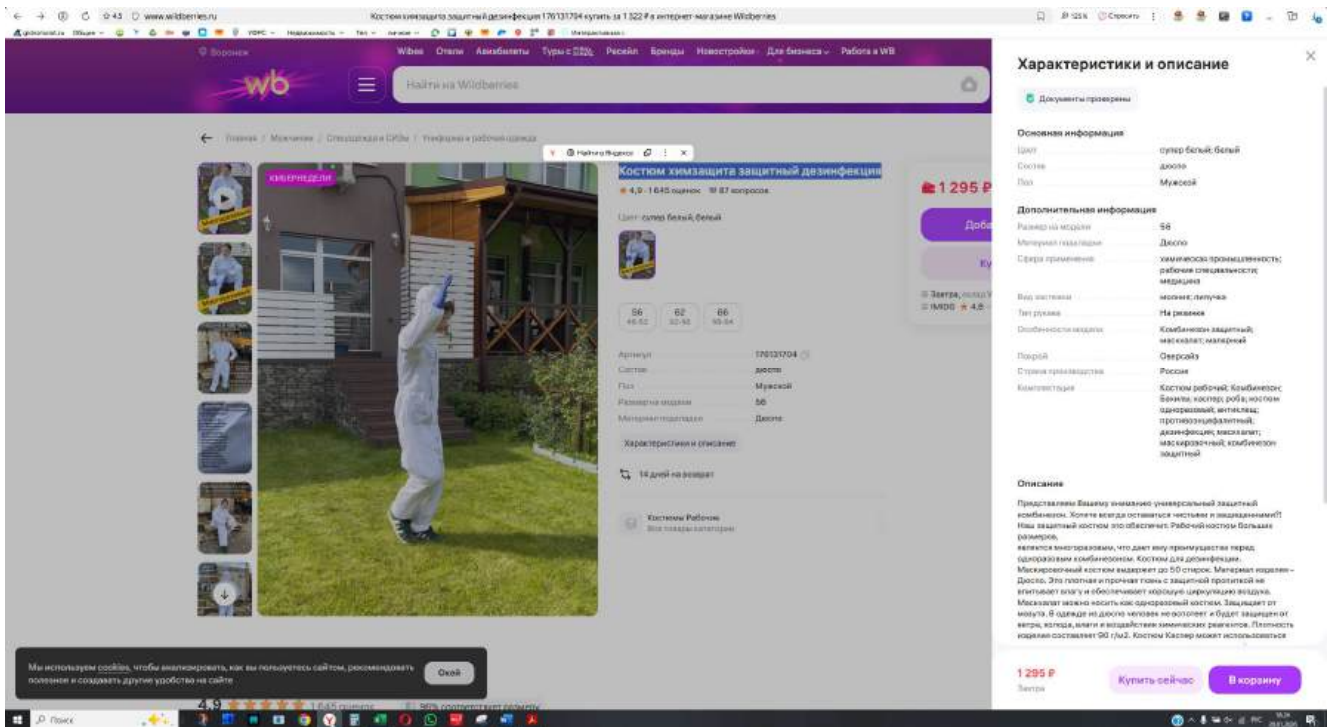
www.wildberries.ru

Костюм химзащита защитный дезинфекция 176131704 купить за 1 322 ₽ в интернет-магазине Wildberries

Воронеж

Wibes Отели Авиабилеты Туры с СКБ Ресейл Бренды Новостройки Для бизнеса Работа в WB

wb

Найти на Wildberries

Главная / Мужчинам / Спецодежда и СИЗы / Униформа и рабочая одежда

Найти в Яндексе

КИБЕРНЕДЕЛИ

Костюм химзащита защитный дезинфекция

★ 4,9 · 1 645 оценок 87 вопросов

Цвет: супер белый; белый

| 56 | 62 | 66 |
|---|---|---|
| 46-52 | 52-58 | 58-64 |

| | |
|---|---|
| Артикул | 176131704 |
| Состав | дюспо |
| Пол | Мужской |
| Размер на модели | 56 |
| Материал подкладки | Дюспо |

Характеристики и описание

14 дней на возврат

Костюмы Рабочие
Все товары категории

1 295 ₽

Доба

Ку

Завтра,

IMDG ★ 4,9

Характеристики и описание

Документы проверены

Основная информация

| | |
|---|---|
| Цвет | супер белый; белый |
| Состав | дюспо |
| Пол | Мужской |

Дополнительная информация

| | |
|---|---|
| Размер на модели | 56 |
| Материал подкладки | Дюспо |
| Сфера применения | химическая промышленность; рабочие специальности; медицина |
| Вид застежки | молния; липучка |
| Тип рукава | На резинке |
| Особенности модели | Комбинезон защитный; маскхалат; малярный |
| Покрой | Оверсайз |
| Страна производства | Россия |
| Комплектация | Костюм рабочий; Комбинезон; Бахилы; костюм; роба; костюм одноразовый; антиклещ; противоэнцефалитный; дезинфекция; маскхалат; маскировочный; комбинезон защитный |

Описание

Представляем Вашему вниманию универсальный защитный комбинезон. Хотите всегда оставаться чистыми и защищенными?! Наш защитный костюм это обеспечит. Рабочий костюм больших размеров,
является многоразовым, что дает ему преимущество перед одноразовыми комбинезонами. Костюм для дезинфекции. Маскировочный костюм выдержит до 50 стирок. Материал изделия – Дюспо. Это плотная и прочная ткань с защитной пропиткой не впитывает влагу и обеспечивает хорошую циркуляцию воздуха. Маскхалат можно носить как одноразовый костюм. Защищает от мусора. В одежде из дюспо человек не вспотеет и будет защищен от ветра, холода, влаги и воздействия химических реагентов. Плотность изделия составляет 90 г/м2. Костюм Каспер может использоваться

1 295 ₽
Завтра

Купить сейчас

В корзину

Мы используем cookies, чтобы анализировать, как вы пользуетесь сайтом, рекомендовать полезное и создавать другие удобства на сайте

Окей

4,9 ★★★★★ 1 645 оценок 96% соответствует размеру

Поиск